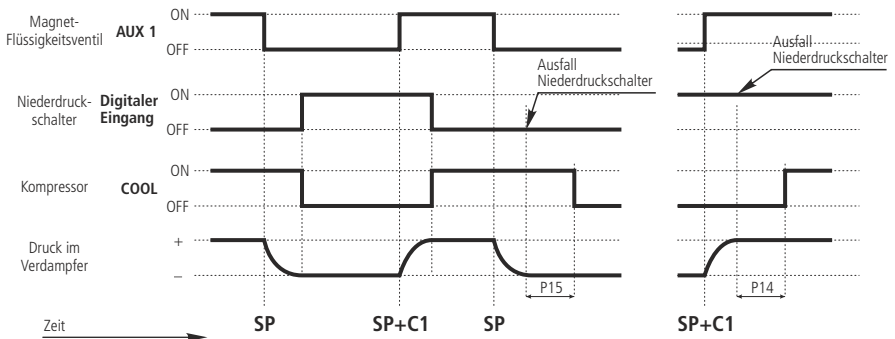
Magnet-Flüssigkeitsventil AUX 1
ON
OFF

Niederdruckschalter Digitaler Eingang
ON
OFF

Ausfall Niederdruckschalter

Ausfall Niederdruckschalter

Kompressor COOL
ON
OFF

Druck im Verdampfer
+
–

P15

P14

Zeit

SP

SP+C1

SP

SP+C1